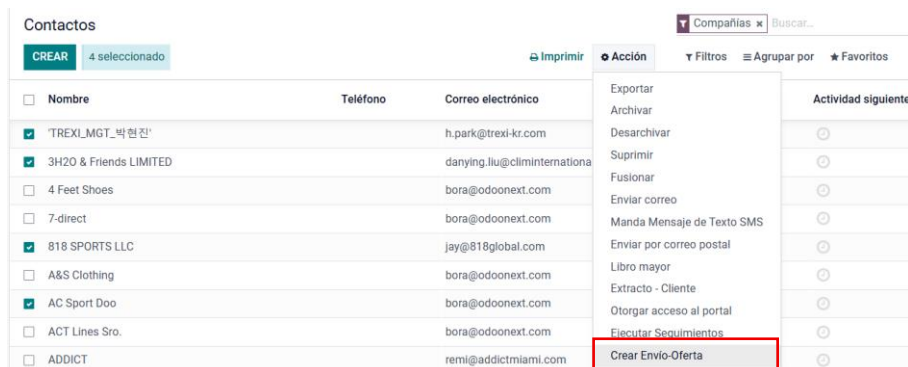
Contactos

Compañías × Buscar...

CREAR 4 seleccionado

Imprimir Acción Filtros Agrupar por Favoritos

| | Nombre | Teléfono | Correo electrónico | Actividad siguiente |
|---|---|---|---|---|
| ☑ | 'TREXI_MGT_박현진' | | h.park@trexi-kr.com | |
| ☑ | 3H2O & Friends LIMITED | | danying.liu@climinternationa | |
| ☐ | 4 Feet Shoes | | bora@odoonext.com | |
| ☐ | 7-direct | | bora@odoonext.com | |
| ☑ | 818 SPORTS LLC | | jay@818global.com | |
| ☐ | A&S Clothing | | bora@odoonext.com | |
| ☑ | AC Sport Doo | | bora@odoonext.com | |
| ☐ | ACT Lines Sro. | | bora@odoonext.com | |
| ☐ | ADDICT | | remi@addictmiami.com | |

Exportar
Archivar
Desarchivar
Suprimir
Fusionar
Enviar correo
Manda Mensaje de Texto SMS
Enviar por correo postal
Libro mayor
Extracto - Cliente
Otorgar acceso al portal
Ejecutar Seguimientos
Crear Envío-Oferta